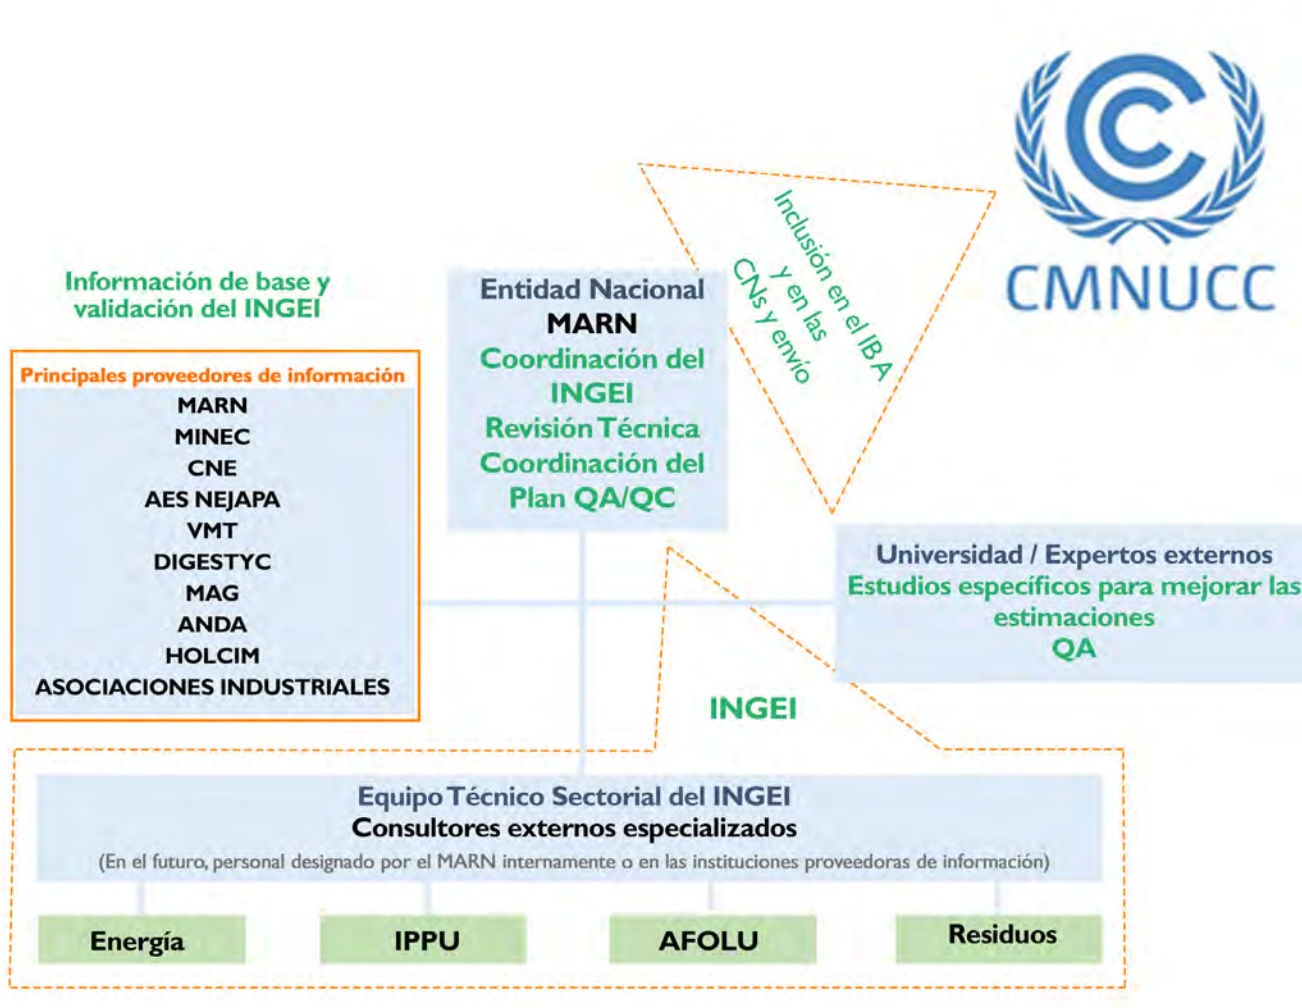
CMNUCC

Información de base y validación del INGEI

Principales proveedores de información
MARN
MINEC
CNE
AES NEJAPA
VMT
DIGESTYC
MAG
ANDA
HOLCIM
ASOCIACIONES INDUSTRIALES

Entidad Nacional
MARN
Coordinación del INGEI
Revisión Técnica
Coordinación del Plan QA/QC

Inclusión en el IBA y en las CNs y envío

Universidad / Expertos externos
Estudios específicos para mejorar las estimaciones
QA

INGEI

Equipo Técnico Sectorial del INGEI
Consultores externos especializados
(En el futuro, personal designado por el MARN internamente o en las instituciones proveedoras de información)

Energía
IPPU
AFOLU
Residuos